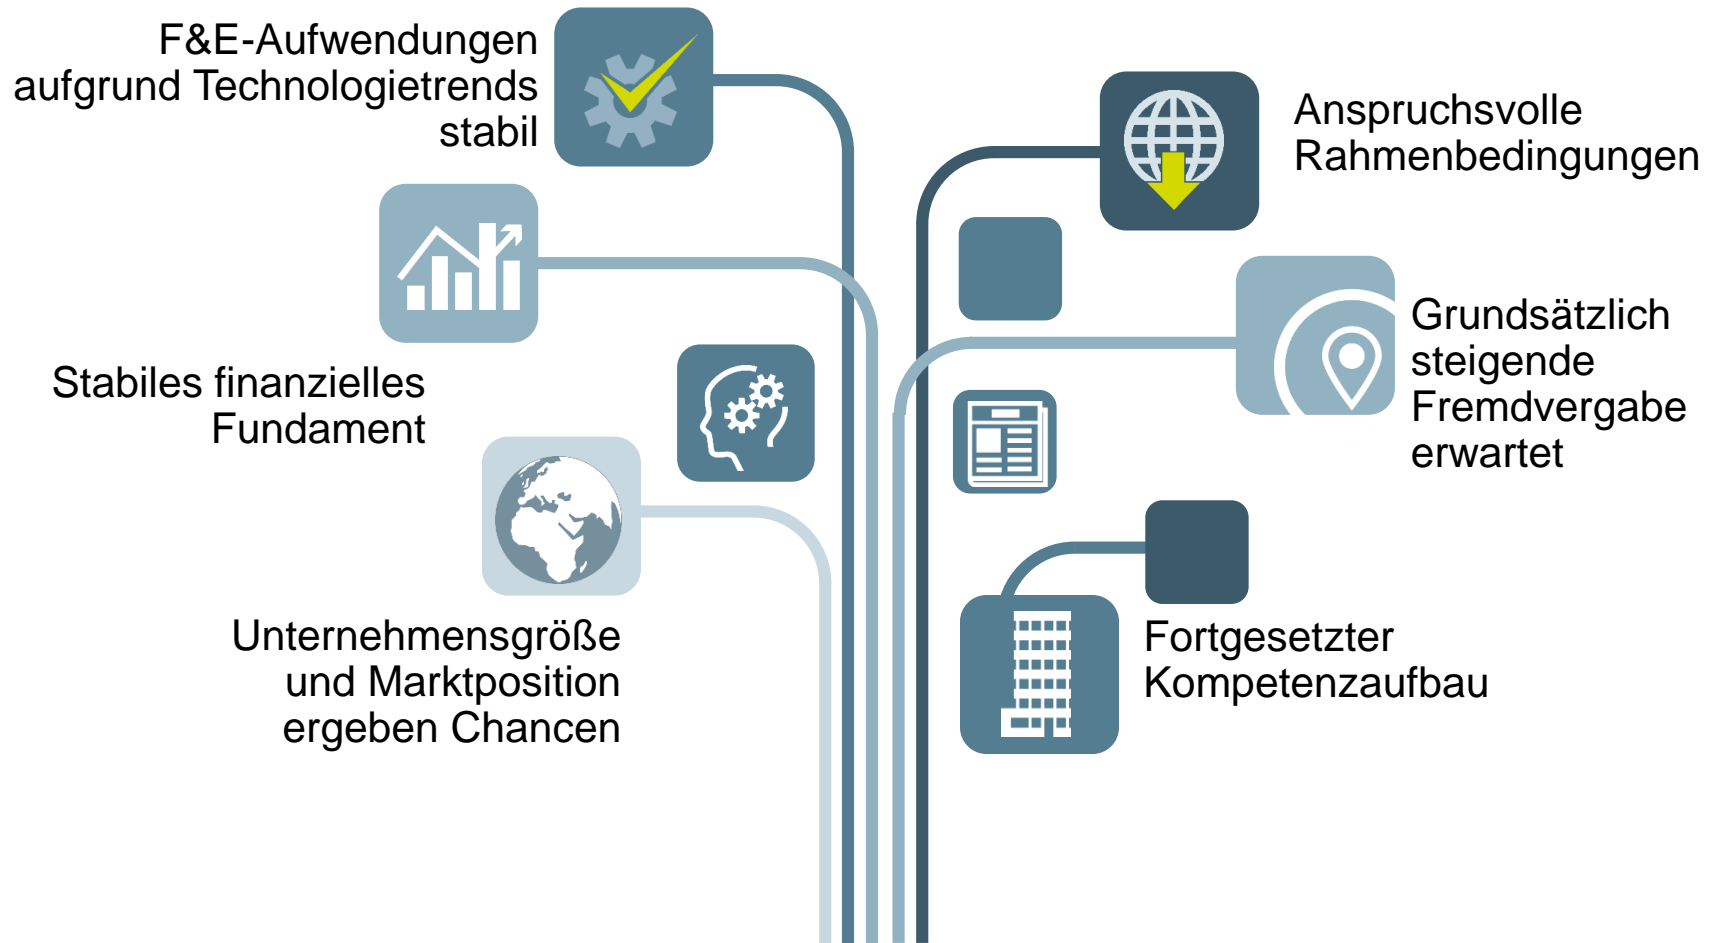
F&E-Aufwendungen aufgrund Technologietrends stabil

Anspruchsvolle Rahmenbedingungen

Stabiles finanzielles Fundament

Grundsätzlich steigende Fremdvergabe erwartet

Unternehmensgröße und Marktposition ergeben Chancen

Fortgesetzter Kompetenzaufbau